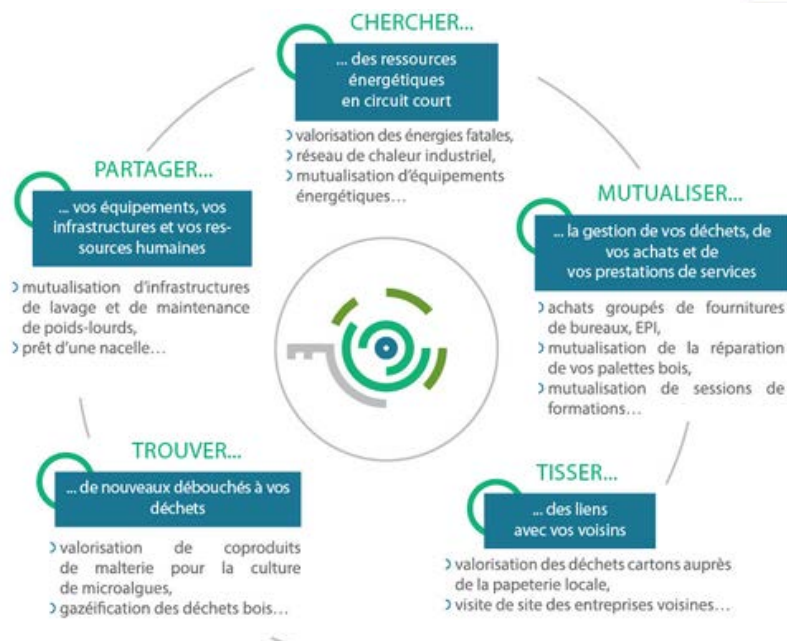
CHERCHER...

... des ressources énergétiques en circuit court

› valorisation des énergies fatales,
› réseau de chaleur industriel,
› mutualisation d'équipements énergétiques…

PARTAGER...

... vos équipements, vos infrastructures et vos ressources humaines

› mutualisation d'infrastructures de lavage et de maintenance de poids-lourds,
› prêt d'une nacelle…

MUTUALISER...

... la gestion de vos déchets, de vos achats et de vos prestations de services

› achats groupés de fournitures de bureaux, EPI,
› mutualisation de la réparation de vos palettes bois,
› mutualisation de sessions de formations…

TROUVER...

... de nouveaux débouchés à vos déchets

› valorisation de coproduits de malterie pour la culture de microalgues,
› gazéification des déchets bois…

TISSER...

... des liens avec vos voisins

› valorisation des déchets cartons auprès de la papeterie locale,
› visite de site des entreprises voisines…